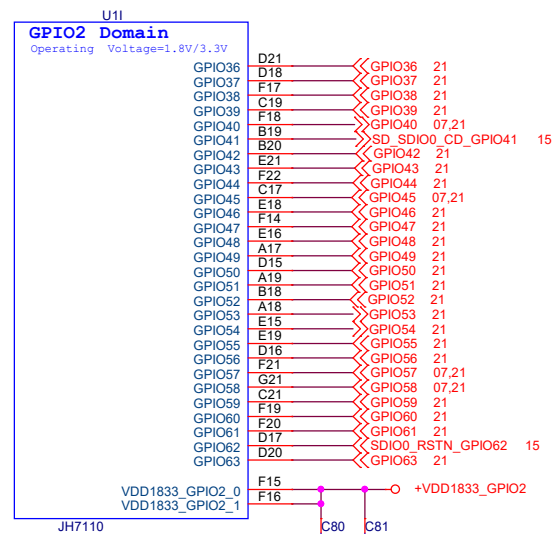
U1I

GPIO2 Domain
Operating Voltage=1.8V/3.3V

GPIO36 D21 GPIO36 21
GPIO37 D18 GPIO37 21
GPIO38 F17 GPIO38 21
GPIO39 C19 GPIO39 21
GPIO40 F18 GPIO40 07,21
GPIO41 B19 SD_SDIO0_CD_GPIO41 15
GPIO42 B20 GPIO42 21
GPIO43 E21 GPIO43 21
GPIO44 F22 GPIO44 21
GPIO45 C17 GPIO45 07,21
GPIO46 E18 GPIO46 21
GPIO47 F14 GPIO47 21
GPIO48 E16 GPIO48 21
GPIO49 A17 GPIO49 21
GPIO50 D15 GPIO50 21
GPIO51 A19 GPIO51 21
GPIO52 B18 GPIO52 21
GPIO53 A18 GPIO53 21
GPIO54 E15 GPIO54 21
GPIO55 E19 GPIO55 21
GPIO56 D16 GPIO56 21
GPIO57 F21 GPIO57 07,21
GPIO58 G21 GPIO58 07,21
GPIO59 C21 GPIO59 21
GPIO60 F19 GPIO60 21
GPIO61 F20 GPIO61 21
GPIO62 D17 SDIO0_RSTN_GPIO62 15
GPIO63 D20 GPIO63 21

VDD1833_GPIO2_0 F15 +VDD1833_GPIO2
VDD1833_GPIO2_1 F16

JH7110
C80 C81